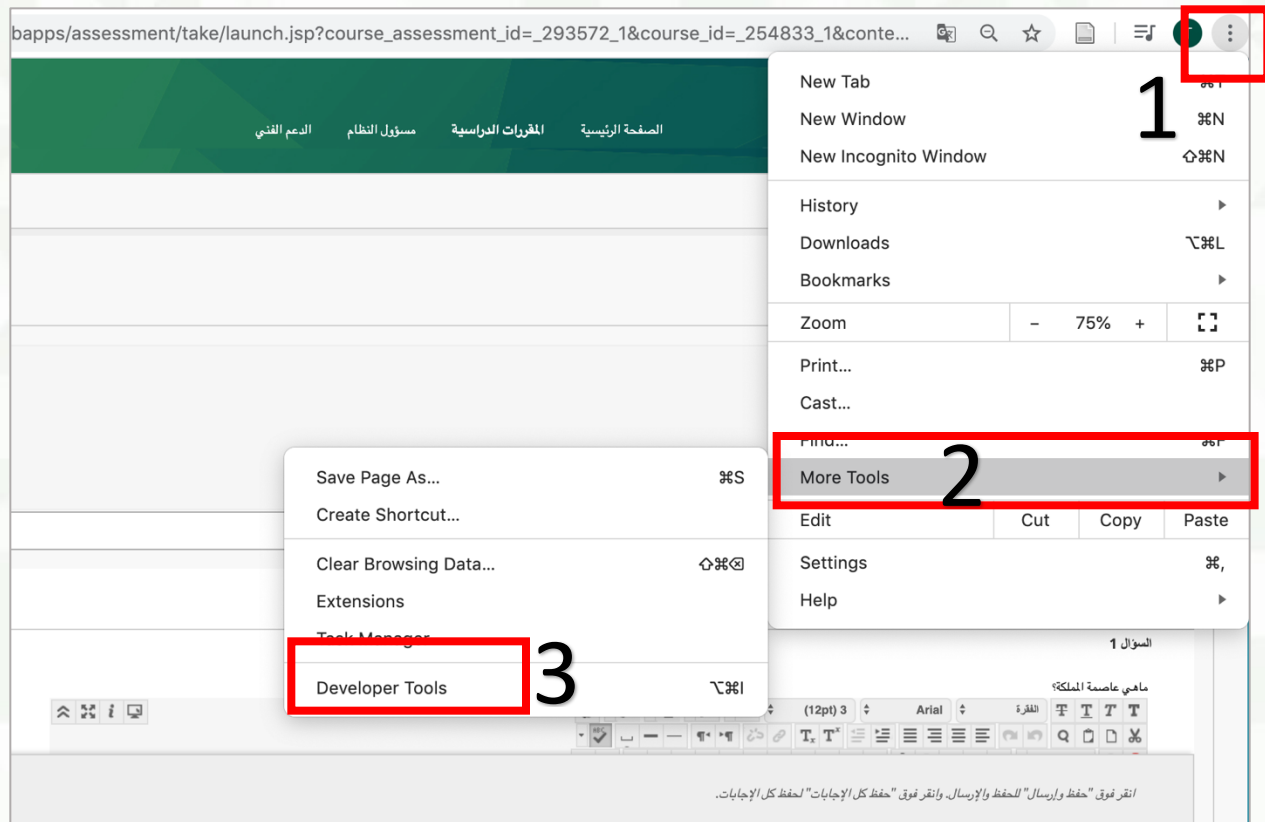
bapps/assessment/take/launch.jsp?course_assessment_id=_293572_1&course_id=_254833_1&conte...

الصفحة الرئيسية المقررات الدراسية مسؤول النظام الدعم الفني

New Tab ⌘T
New Window ⌘N
New Incognito Window ⇧⌘N
History
Downloads ⌥⌘L
Bookmarks
Zoom – 75% +
Print... ⌘P
Cast...
Find... ⌘F
More Tools
Edit Cut Copy Paste
Settings ⌘,
Help

Save Page As... ⌘S
Create Shortcut...
Clear Browsing Data... ⇧⌘⌫
Extensions
Task Manager
Developer Tools ⌥⌘I

1
2
3

السؤال 1

ماهي عاصمة المملكة؟

الفقرة Arial (12pt) 3

انقر فوق "حفظ وإرسال" للحفظ والإرسال. وانقر فوق "حفظ كل الإجابات" لحفظ كل الإجابات.